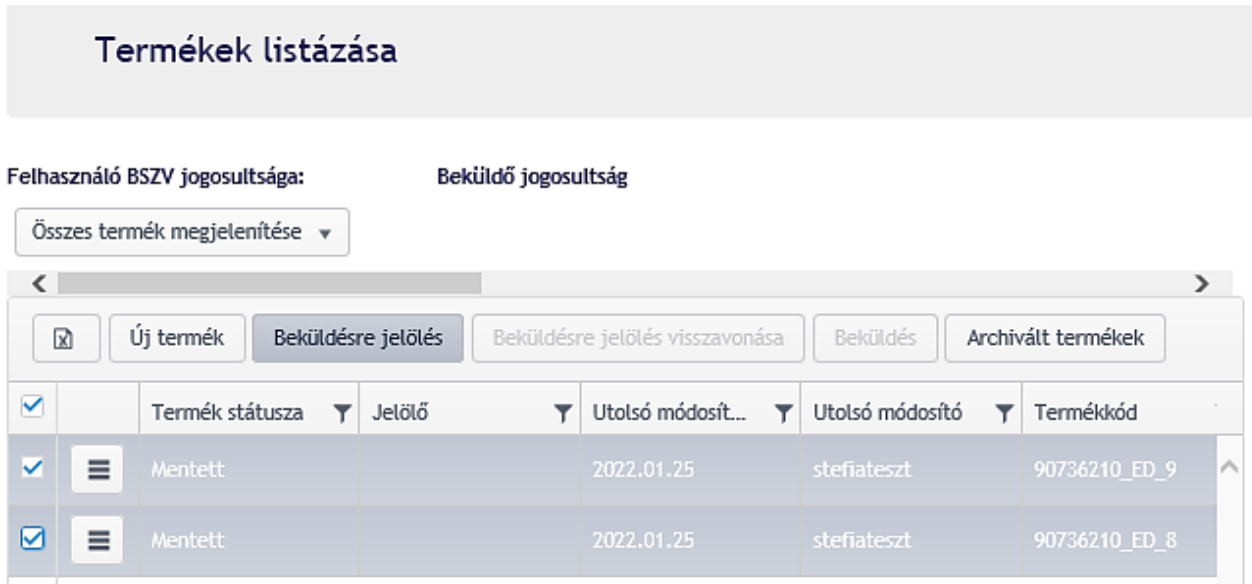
Termékek listázása

Felhasználó BSZV jogosultsága: Beküldő jogosultság

Összes termék megjelenítése

Új termék | Beküldésre jelölés | Beküldésre jelölés visszavonása | Beküldés | Archivált termékek

| | | Termék státusza | Jelölő | Utolsó módosít... | Utolsó módosító | Termékkód |
|---|---|---|---|---|---|---|
| | | Mentett | | 2022.01.25 | stefiateszt | 90736210_ED_9 |
| | | Mentett | | 2022.01.25 | stefiateszt | 90736210_ED_8 |